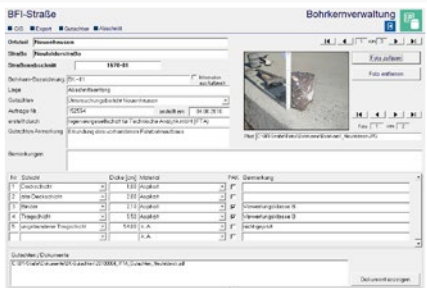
BFI-Straße

Bohrkernverwaltung

GIS Export Gutachten Abschnitt

Ortsteil Neuenhausen

Straße Neubrückstraße

Straßenabschnitt 1670-01

Bohrkern-Bezeichnung BK - 01

Lage Abschnittsanfang

Gutachten Untersuchungsbericht Neuenhausen

Auftrags-Nr. 102654 erstellt am 04.06.2015

erstellt durch Ingenieurgesellschaft für Technische Analytik mbH (ITA)

Gutachten Anmerkung Erkundung des vorhandenen Fahrbahnaufbaus

Foto aufnehmen

Foto entfernen

Bemerkungen

| Nr. | Schicht | Dicke [cm] | Material | PAK | Bemerkung |
|---|---|---|---|---|---|
| 1 | Deckschicht | 1,50 | Asphalt | | |
| 2 | alte Deckschicht | 3,50 | Asphalt | | |
| 3 | Binder | 2,10 | Asphalt | | Verwertungsklasse A |
| 4 | Tragschicht | 5,50 | Asphalt | | Verwertungsklasse B |
| 5 | ungebundene Tragschicht | 54,00 | k. A. | | rechtsgeprüft |
| | | | k. A. | | |

Gutachten / Dokumente

Dokument anzeigen